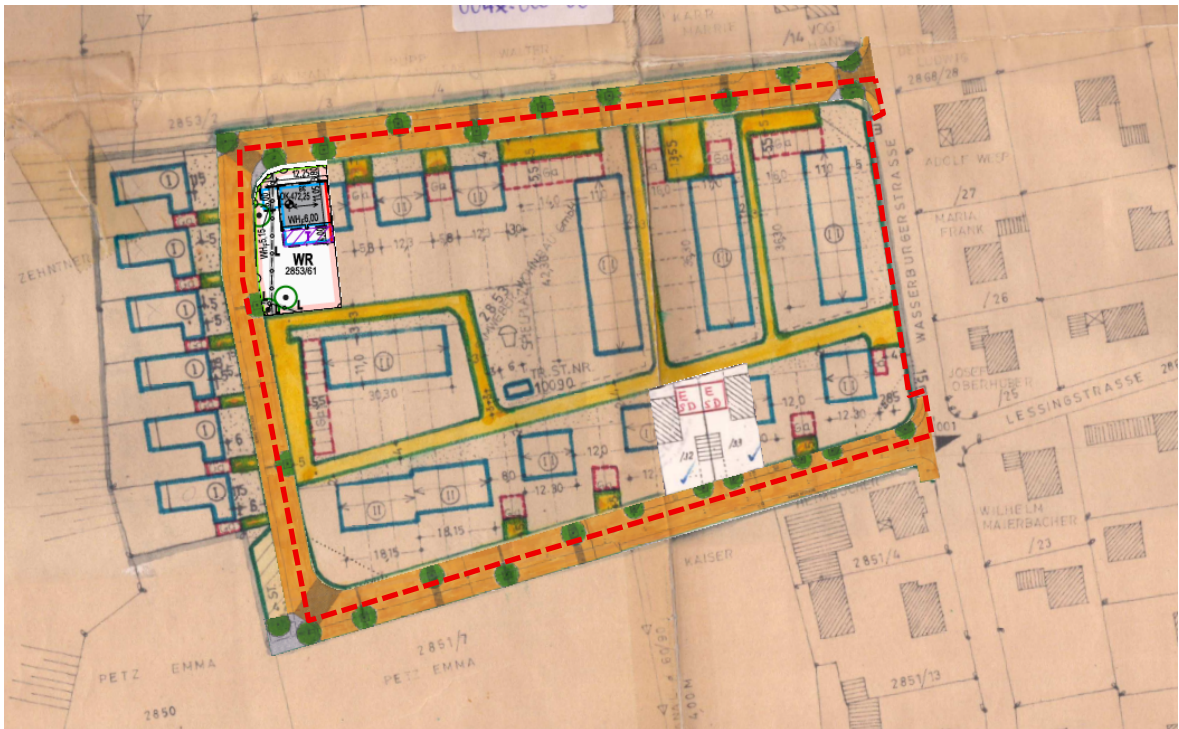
KARR
HARRO
/14 VOG
HUPP
WALTER
LUDWIG
2868/28
2853/2
AUGUST WEIP
/27
MARIA FRANK
/26
JOSEF OBERHUBER
/25
LESSINGSTRASSE
WASSERBURGERSTRASSE
ZEHNTNER
WR
2853/61
$WH_{2}$ 6,00
WH 6,15
12,25
I
II
5
6
15
12,0
12,30
18,15
11,0
30,30
35,30
TR. ST. NR. 10030
SPIELPLATZ
E
SD
KAISER
WILHELM MAIERBACHER
/23
2851/4
2851/7
2851/13
PETZ EMMA
2850
400 M
60/90
001